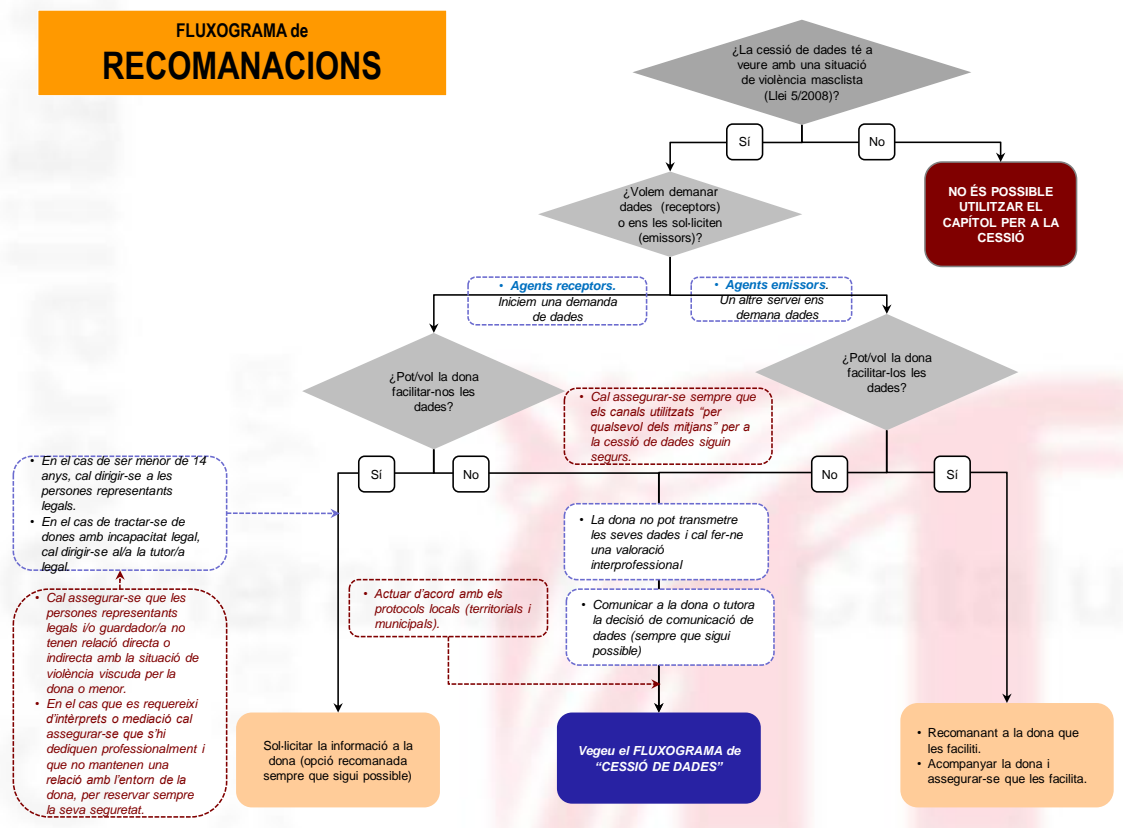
FLUXOGRAMA de
RECOMANACIONS

¿La cessió de dades té a veure amb una situació de violència masclista (Llei 5/2008)?

Sí

No

NO ÉS POSSIBLE UTILITZAR EL CAPÍTOL PER A LA CESSIÓ

¿Volem demanar dades (receptors) o ens les sol·liciten (emissors)?

• Agents receptors. Iniciem una demanda de dades

• Agents emissors. Un altre servei ens demana dades

¿Pot/vol la dona facilitar-nos les dades?

¿Pot/vol la dona facilitar-los les dades?

• Cal assegurar-se sempre que els canals utilitzats "per qualsevol dels mitjans" per a la cessió de dades siguin segurs.

• En el cas de ser menor de 14 anys, cal dirigir-se a les persones representants legals.
• En el cas de tractar-se de dones amb incapacitat legal, cal dirigir-se al/a la tutor/a legal.

Sí

No

No

Sí

• La dona no pot transmetre les seves dades i cal fer-ne una valoració interprofessional

• Cal assegurar-se que les persones representants legals i/o guardador/a no tenen relació directa o indirecta amb la situació de violència viscuda per la dona o menor.
• En el cas que es requereixi d'intèrprets o mediació cal assegurar-se que s'hi dediquen professionalment i que no mantenen una relació amb l'entorn de la dona, per reservar sempre la seva seguretat.

• Actuar d'acord amb els protocols locals (territorials i municipals).

• Comunicar a la dona o tutora la decisió de comunicació de dades (sempre que sigui possible)

Sol·licitar la informació a la dona (opció recomanada sempre que sigui possible)

Vegeu el FLUXOGRAMA de "CESSIÓ DE DADES"

• Recomanant a la dona que les faciliti.
• Acompanyar la dona i assegurar-se que les facilita.